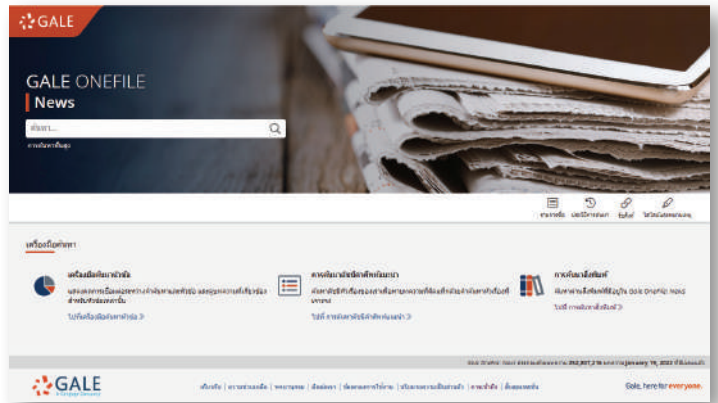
GALE

GALE ONEFILE
News

ค้นหา...

การค้นหาขั้นสูง

รายการที่เลือก
ประวัติการค้นหา
ลิงก์
ไฮไลต์และหมายเหตุ

เครื่องมือค้นหา

เครื่องมือค้นหาหัวข้อ
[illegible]
ไปที่เครื่องมือค้นหาหัวข้อ

การค้นหาเปรียบเทียบหนังสือพิมพ์
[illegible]
ไปที่ การค้นหาเปรียบเทียบหนังสือพิมพ์

การค้นหาสิ่งพิมพ์
ค้นหาผ่านสิ่งพิมพ์ที่มีอยู่ใน Gale OneFile: News
ไปที่ การค้นหาสิ่งพิมพ์

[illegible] 352,807,218 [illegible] January 19, 2023 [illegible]

GALE
A Cengage Company

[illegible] | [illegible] | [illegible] | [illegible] | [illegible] | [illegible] | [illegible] | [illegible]

Gale, here for everyone.